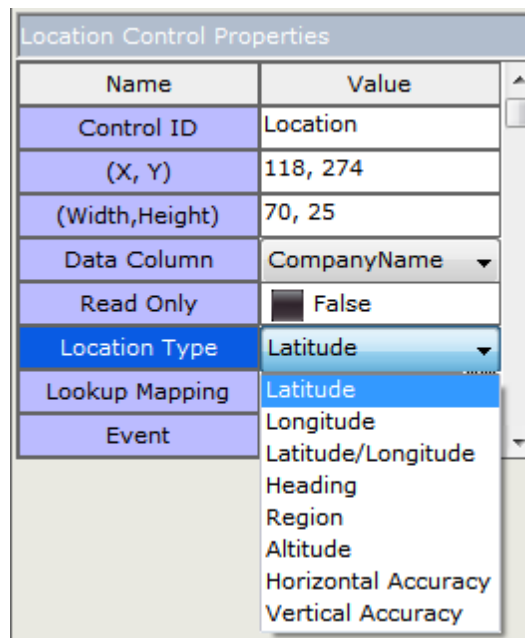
Location Control Properties

| Name | Value |
|---|---|
| Control ID | Location |
| (X, Y) | 118, 274 |
| (Width,Height) | 70, 25 |
| Data Column | CompanyName |
| Read Only | False |
| Location Type | Latitude |
| Lookup Mapping | |
| Event | |

Latitude
Longitude
Latitude/Longitude
Heading
Region
Altitude
Horizontal Accuracy
Vertical Accuracy